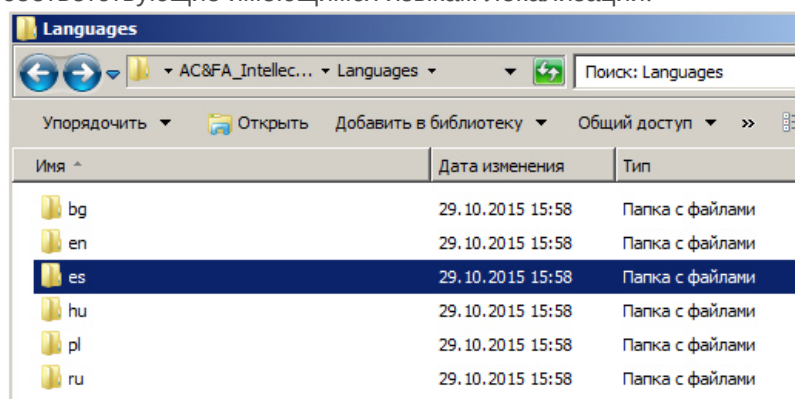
Languages

AC&FA_Intellec... ▸ Languages ▸

Поиск: Languages

Упорядочить ▾ Открыть Добавить в библиотеку ▾ Общий доступ ▾ »

| Имя | Дата изменения | Тип |
|---|---|---|
| bg | 29.10.2015 15:58 | Папка с файлами |
| en | 29.10.2015 15:58 | Папка с файлами |
| es | 29.10.2015 15:58 | Папка с файлами |
| hu | 29.10.2015 15:58 | Папка с файлами |
| pl | 29.10.2015 15:58 | Папка с файлами |
| ru | 29.10.2015 15:58 | Папка с файлами |